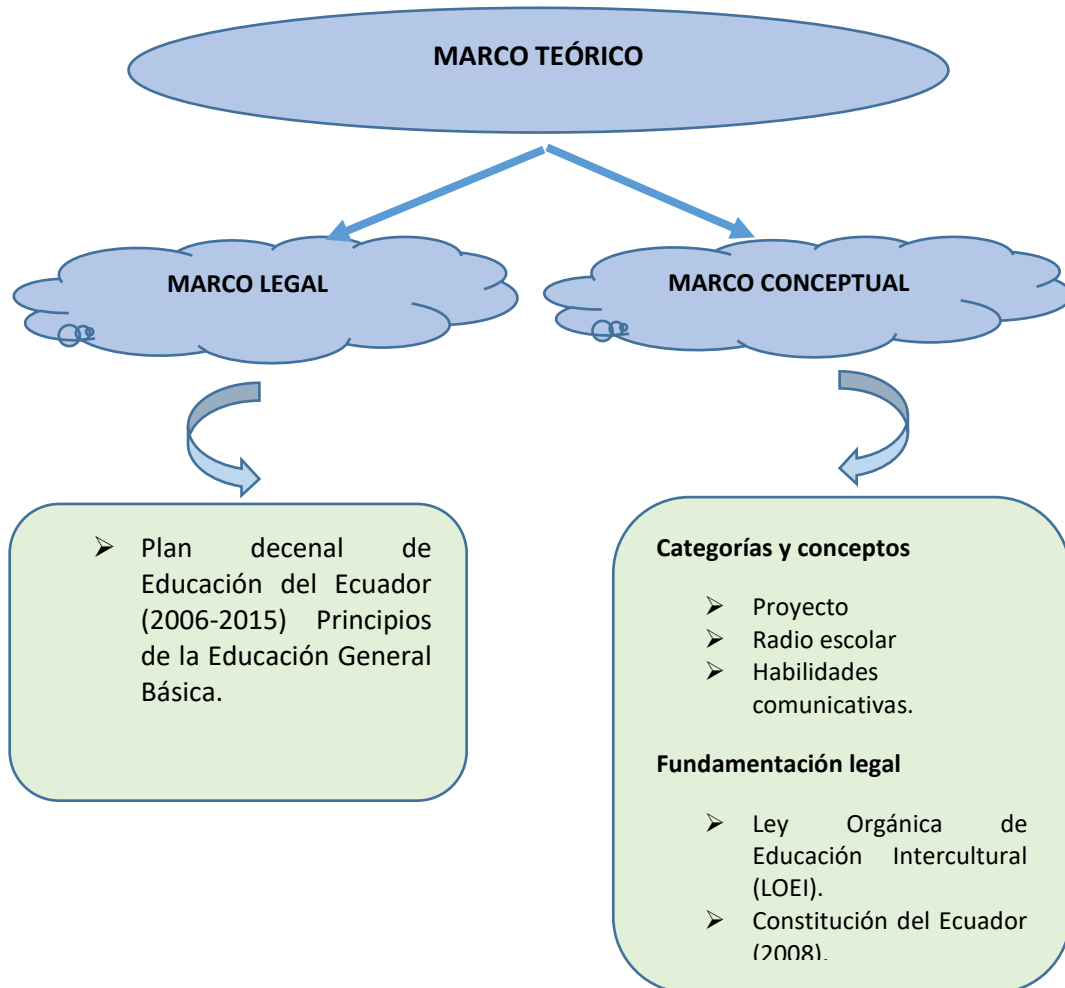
MARCO TEÓRICO

MARCO LEGAL

MARCO CONCEPTUAL

➢ Plan decenal de Educación del Ecuador (2006-2015) Principios de la Educación General Básica.

Categorías y conceptos

➢ Proyecto
➢ Radio escolar
➢ Habilidades comunicativas.

Fundamentación legal

➢ Ley Orgánica de Educación Intercultural (LOEI).
➢ Constitución del Ecuador (2008).